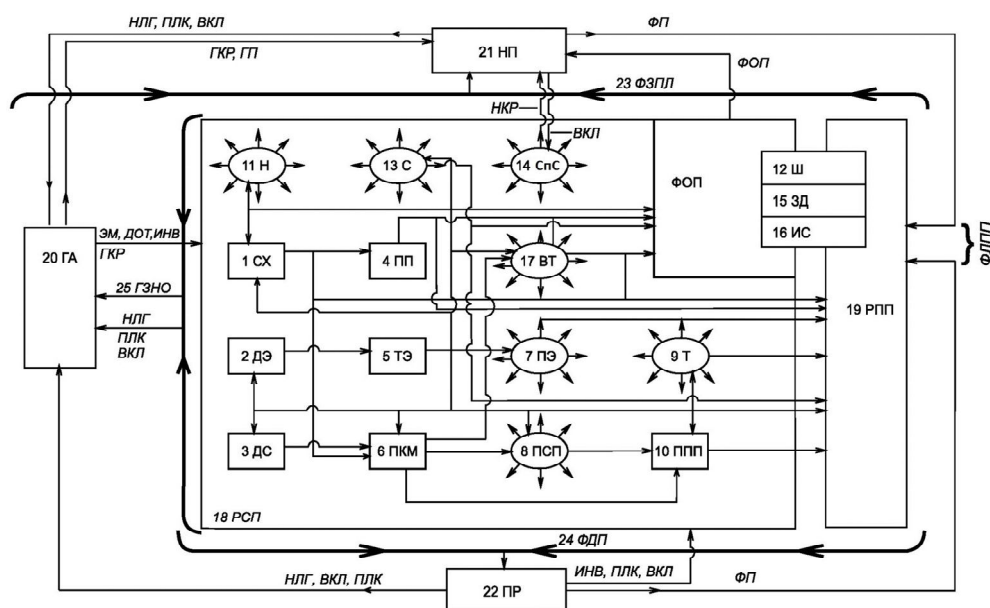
НЛГ, ПЛК, ВКЛ
ФП
21 НП
ГКР, ГП
ФОП
23 ФЗПЛ
НКР
ВКЛ
11 Н
13 С
14 СпС
ФОП
12 Ш
15 ЗД
16 ИС
ЭМ, ДОТ,ИНВ
ГКР
20 ГА
ФДПП
1 СХ
4 ПП
17 ВТ
25 ГЗНО
19 РПП
НЛГ
ПЛК
ВКЛ
2 ДЭ
5 ТЭ
7 ПЭ
9 Т
3 ДС
6 ПКМ
8 ПСП
10 ППП
18 РСП
24 ФДП
НЛГ, ВКЛ, ПЛК
ИНВ, ПЛК, ВКЛ
ФП
22 ПР